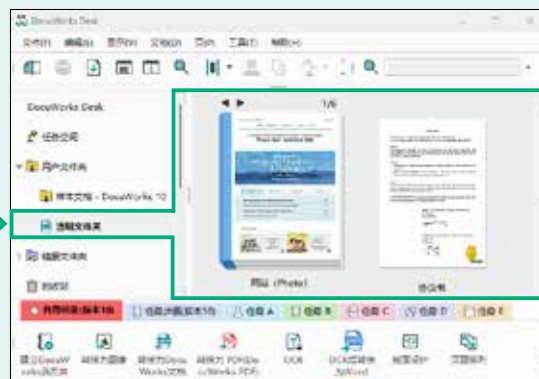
DocuWorks Desk

文件(F) 编辑(E) 显示(V) 文档(D) 页(P) 工具(T) 帮助(H)

1/6

DocuWorks Desk

任务空间

用户文件夹

样本文档 - DocuWorks 10

透明文件夹

链接文件夹

回收站

同目 (Photo)

协议书

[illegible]

任务 A

任务 B

任务 C

任务 D

任务 E

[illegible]

转换为图像

转换为DocuWorks文档

转换为 PDF(DocuWorks PDF)

OCR

OCR并转换为Word

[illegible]

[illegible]